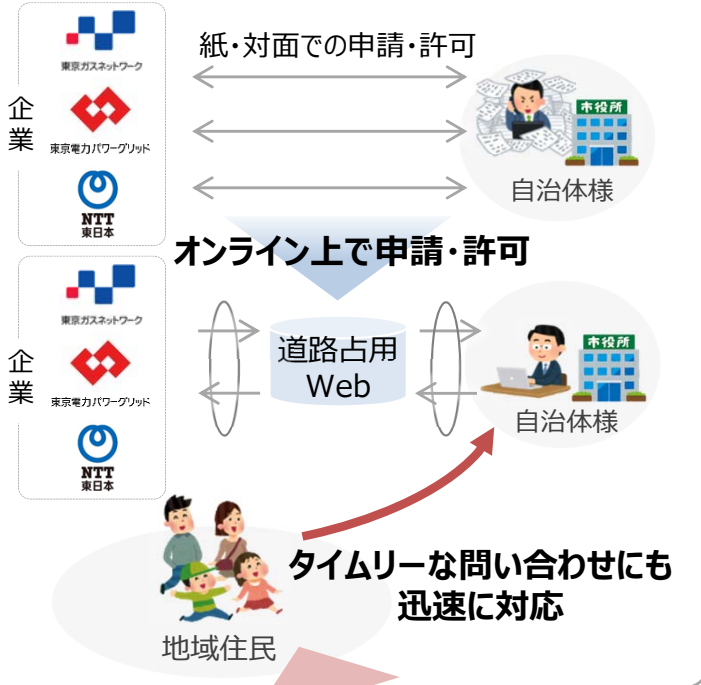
企業

東京ガスネットワーク

東京電力パワーグリッド

NTT
東日本

紙・対面での申請・許可

市役所

自治体様

オンライン上で申請・許可

企業

東京ガスネットワーク

東京電力パワーグリッド

NTT
東日本

道路占用
Web

市役所

自治体様

タイムリーな問い合わせにも
迅速に対応

地域住民